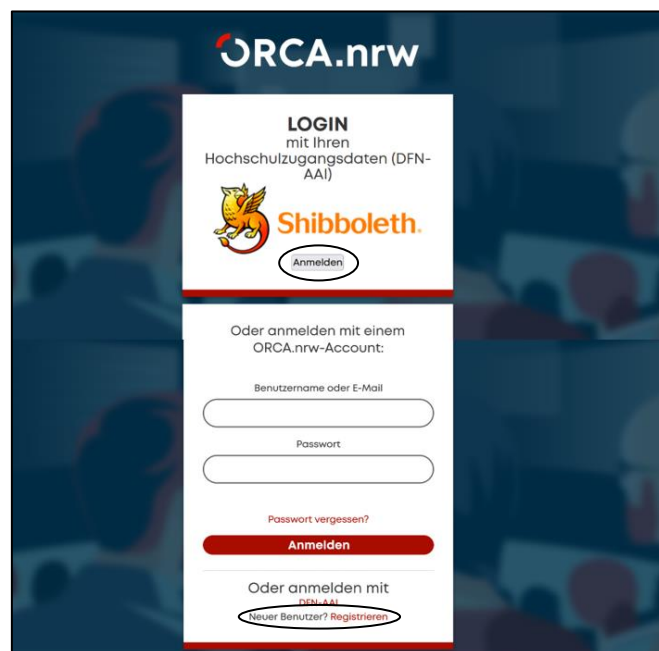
ORCA.nrw

LOGIN
mit Ihren Hochschulzugangsdaten (DFN-AAI)

Shibboleth.

Anmelden

Oder anmelden mit einem ORCA.nrw-Account:

Benutzername oder E-Mail

Passwort

Passwort vergessen?

Anmelden

Oder anmelden mit
DFN-AAI

Neuer Benutzer? Registrieren